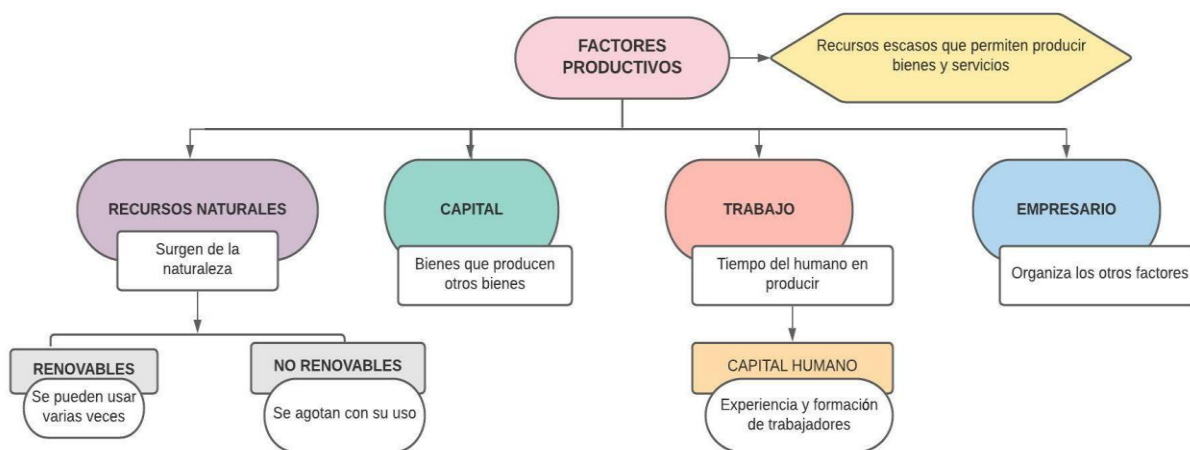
FACTORES PRODUCTIVOS

Recursos escasos que permiten producir bienes y servicios

RECURSOS NATURALES

Surgen de la naturaleza

RENOVABLES

Se pueden usar varias veces

NO RENOVABLES

Se agotan con su uso

CAPITAL

Bienes que producen otros bienes

TRABAJO

Tiempo del humano en producir

CAPITAL HUMANO

Experiencia y formación de trabajadores

EMPRESARIO

Organiza los otros factores